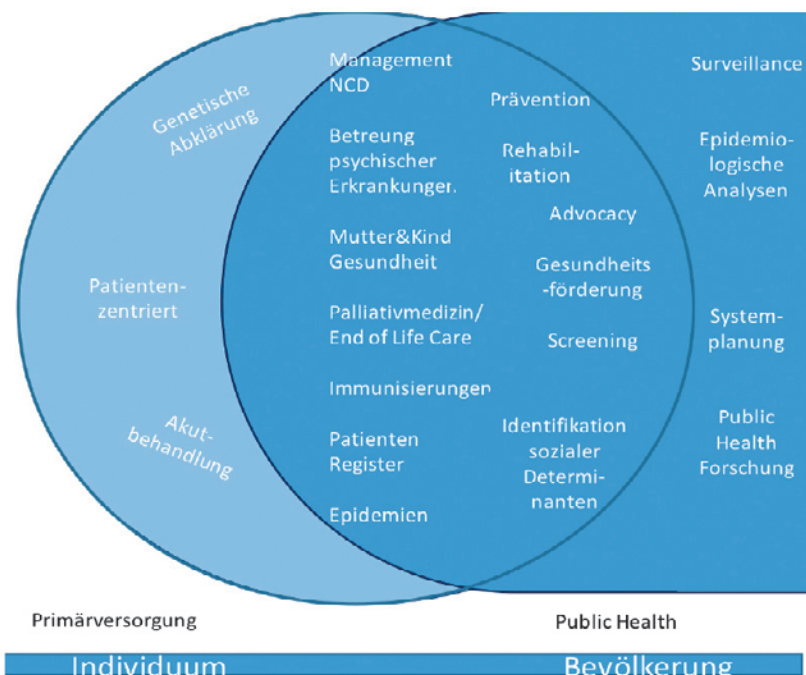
Genetische Abklärung

Patienten-zentriert

Akut-behandlung

Management NCD

Betreuung psychischer Erkrankungen

Mutter&Kind Gesundheit

Palliativmedizin/ End of Life Care

Immunisierungen

Patienten Register

Epidemien

Prävention

Rehabil-itation

Advocacy

Gesundheits -förderung

Screening

Identifikation sozialer Determi-nanten

Surveillance

Epidemio-logische Analysen

System-planung

Public Health Forschung

Primärversorgung

Public Health

Individuum

Bevölkerung